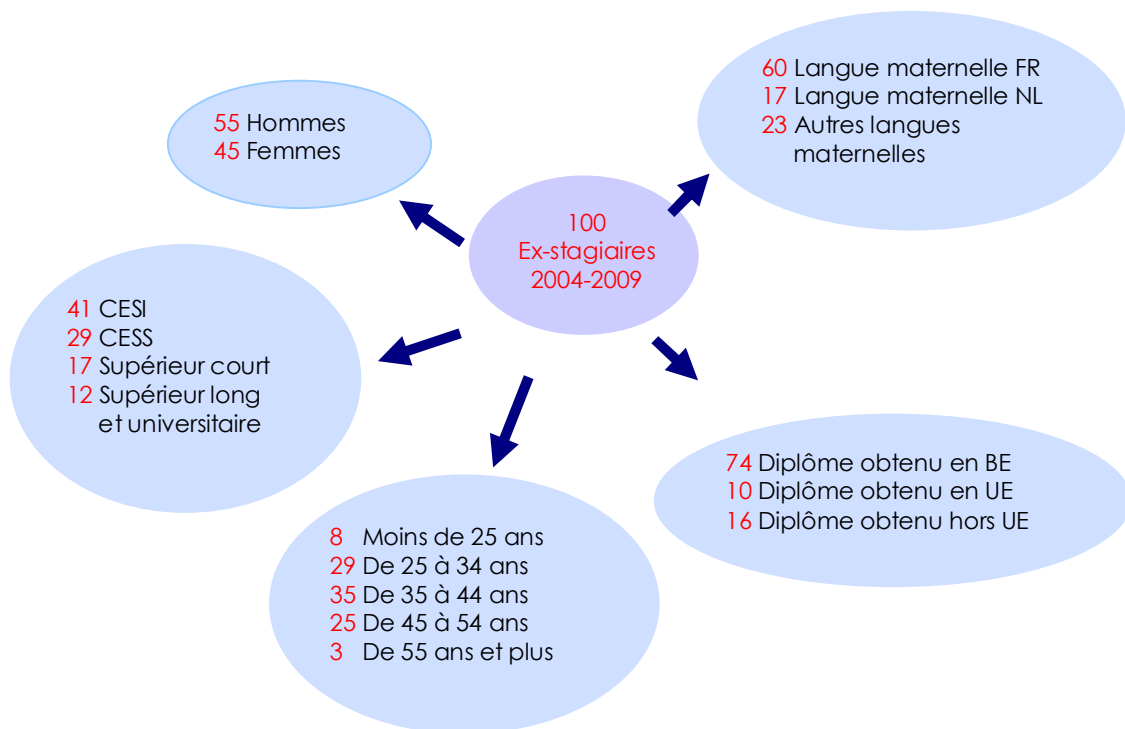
100
Ex-stagiaires
2004-2009

55 Hommes
45 Femmes

60 Langue maternelle FR
17 Langue maternelle NL
23 Autres langues maternelles

41 CESI
29 CESS
17 Supérieur court
12 Supérieur long et universitaire

74 Diplôme obtenu en BE
10 Diplôme obtenu en UE
16 Diplôme obtenu hors UE

8 Moins de 25 ans
29 De 25 à 34 ans
35 De 35 à 44 ans
25 De 45 à 54 ans
3 De 55 ans et plus